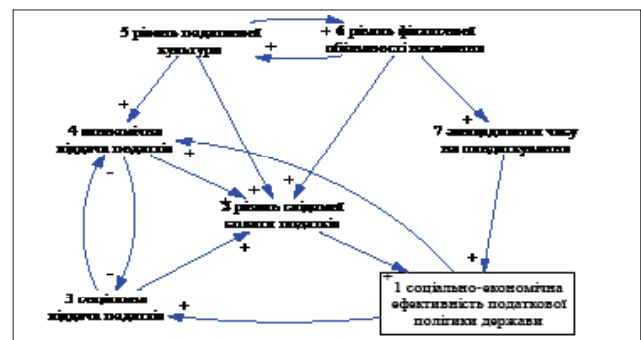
5 рівень податкової культури

+ 6 рівень фінансової обізнаності населення

+

+

4 економічна віддача податків

+

7 заощадження часу на оподаткування

+

+

+

2 рівень соціальної оцінки податків

-

+

-

+

3 соціальна віддача податків

+

+

1 соціально-економічна ефективність податкової політики держави